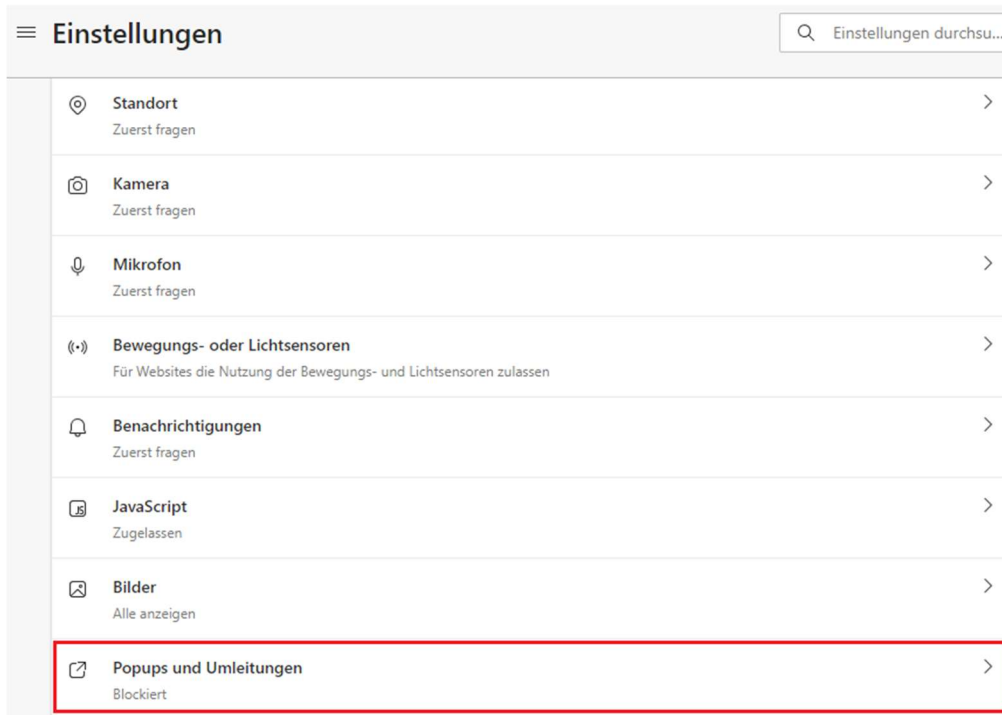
Einstellungen

Einstellungen durchsu...

Standort
Zuerst fragen

Kamera
Zuerst fragen

Mikrofon
Zuerst fragen

Bewegungs- oder Lichtsensoren
Für Websites die Nutzung der Bewegungs- und Lichtsensoren zulassen

Benachrichtigungen
Zuerst fragen

JavaScript
Zugelassen

Bilder
Alle anzeigen

Popups und Umleitungen
Blockiert